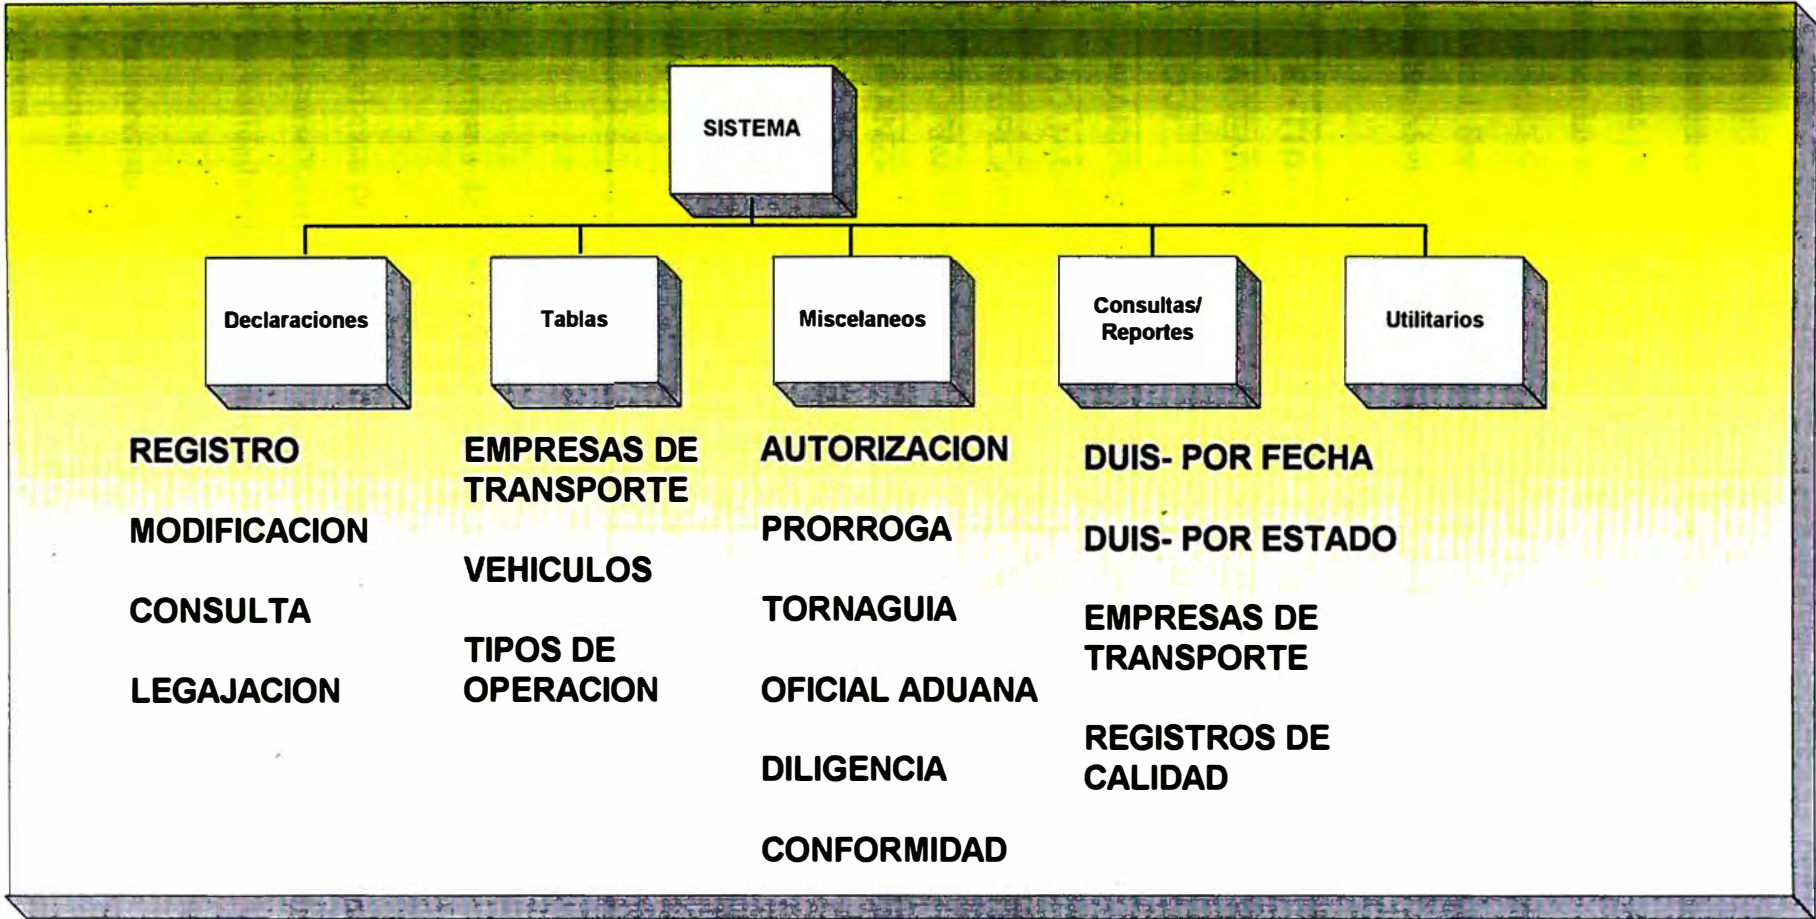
SISTEMA

Declaraciones

Tablas

Miscelaneos

Consultas/ Reportes

Utilitarios

REGISTRO

MODIFICACION

CONSULTA

LEGAJACION

EMPRESAS DE TRANSPORTE

VEHICULOS

TIPOS DE OPERACION

AUTORIZACION

PRORROGA

TORNAGUIA

OFICIAL ADUANA

DILIGENCIA

CONFORMIDAD

DUIS- POR FECHA

DUIS- POR ESTADO

EMPRESAS DE TRANSPORTE

REGISTROS DE CALIDAD